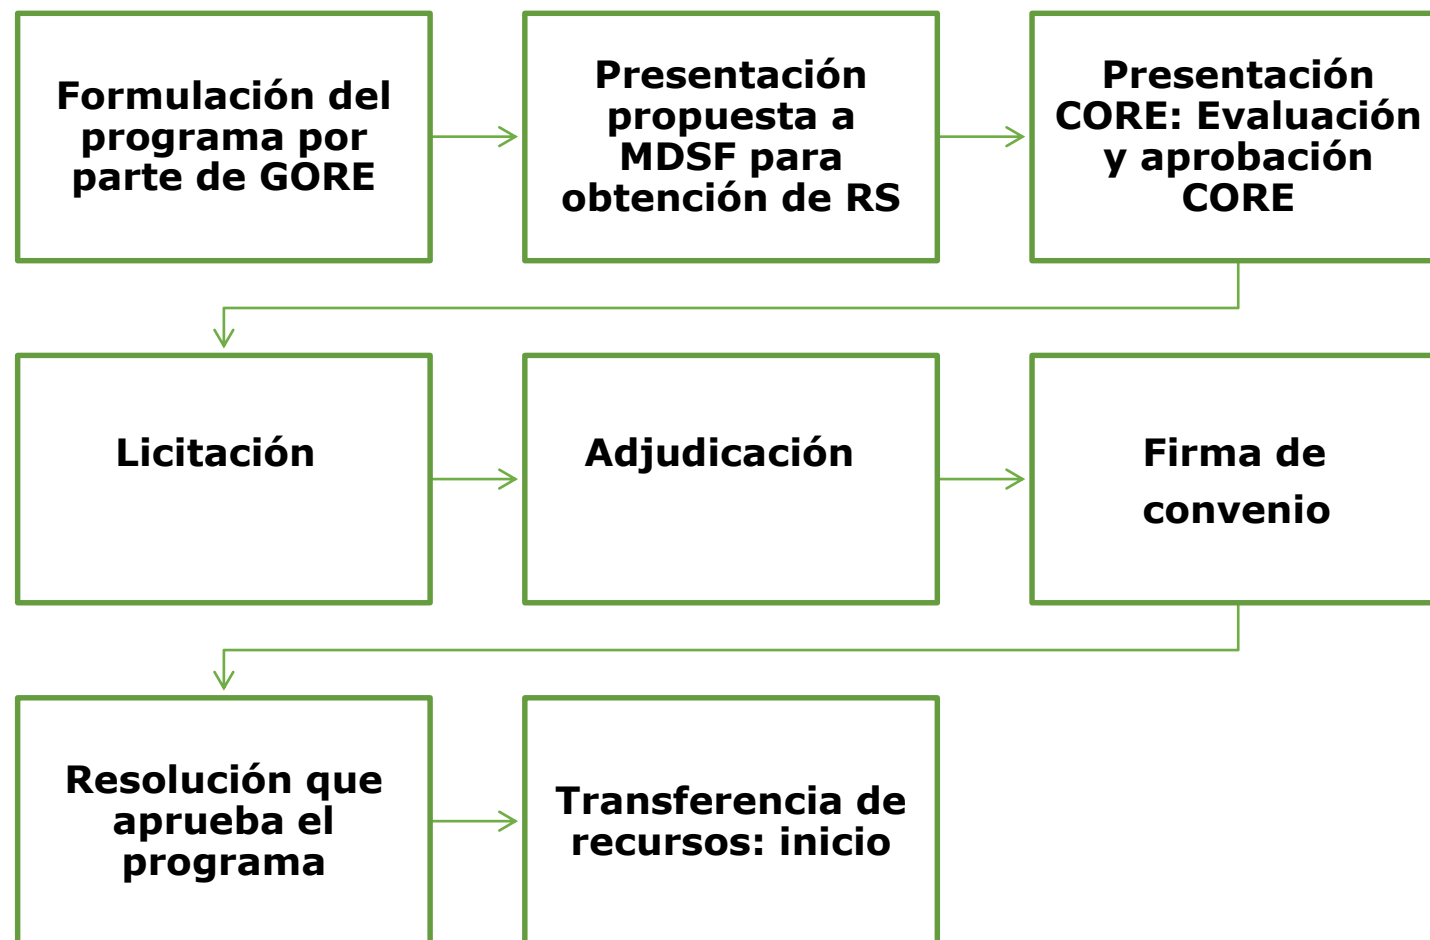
Formulación del programa por parte de GORE

Presentación propuesta a MDSF para obtención de RS

Presentación CORE: Evaluación y aprobación CORE

Licitación

Adjudicación

Firma de convenio

Resolución que aprueba el programa

Transferencia de recursos: inicio